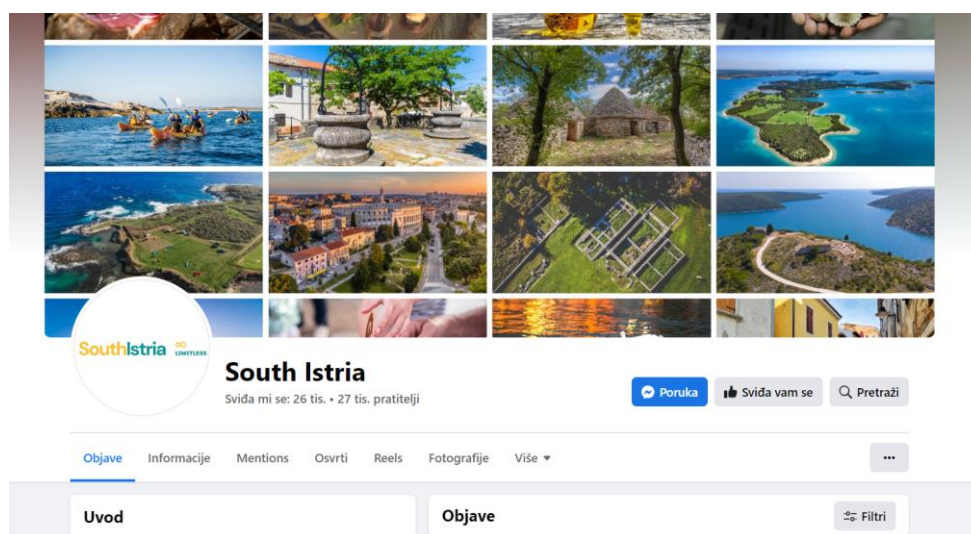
SouthIstria LIMITLESS

South Istria

Sviđa mi se: 26 tis. • 27 tis. pratitelji

Poruka

Sviđa vam se

Pretraži

Objave

Informacije

Mentions

Osvrti

Reels

Fotografije

Više

...

Uvod

Objave

Filtri